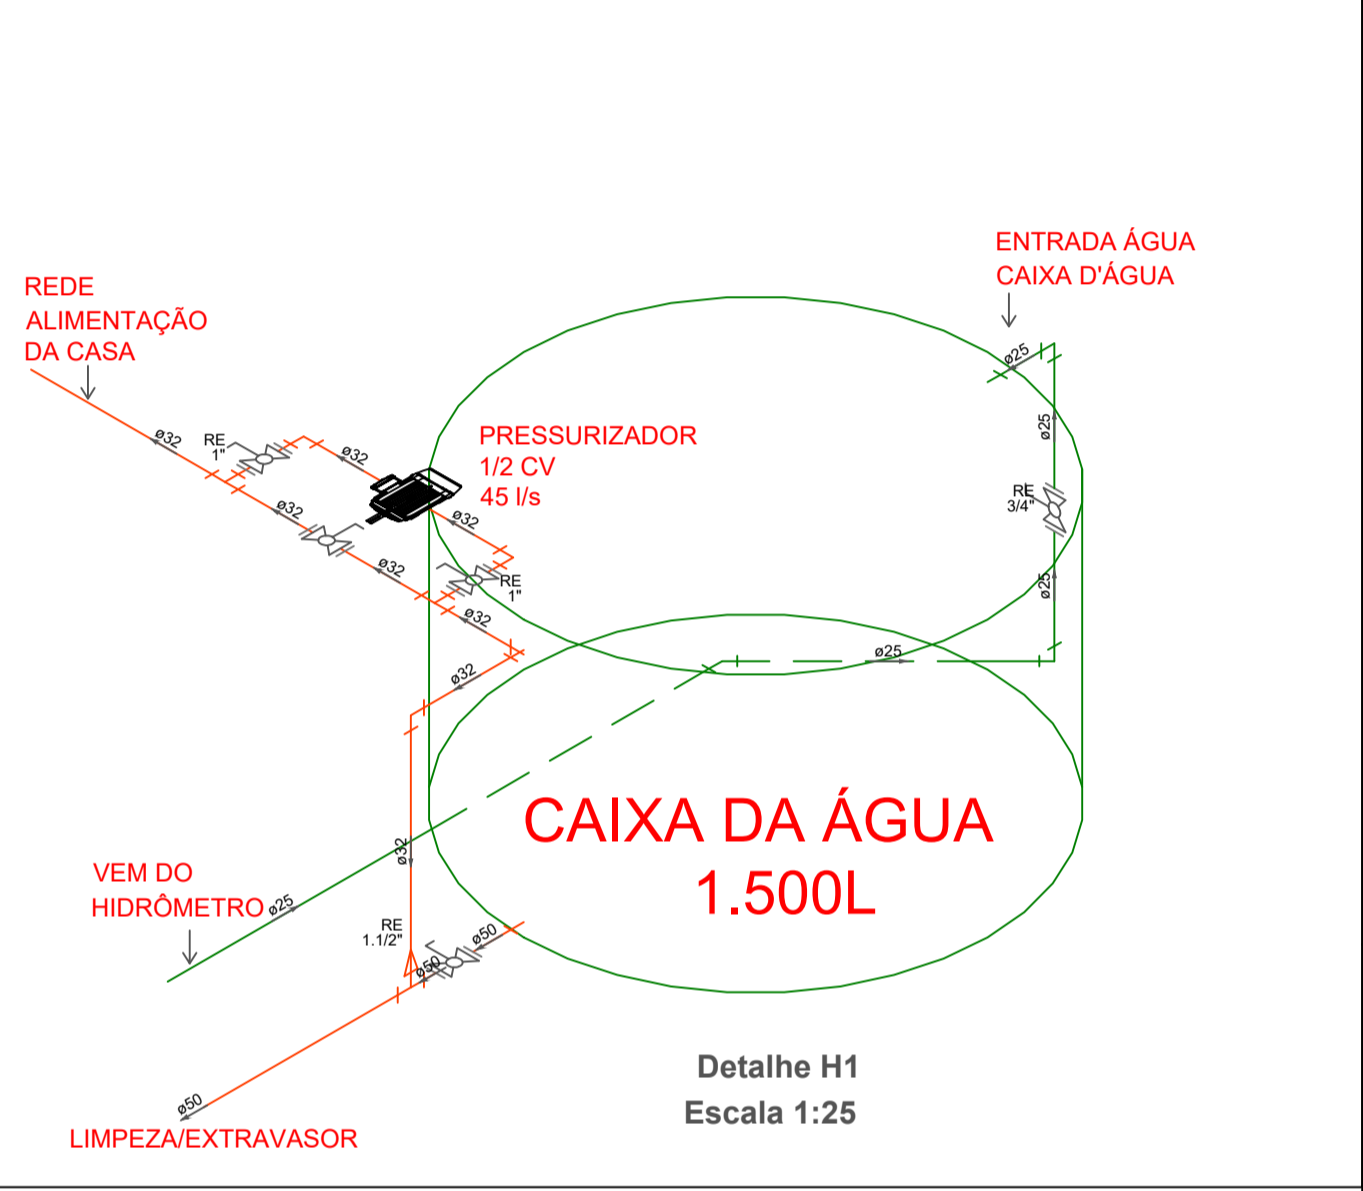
ENTRADA ÁGUA
CAIXA D'ÁGUA

REDE
ALIMENTAÇÃO
DA CASA

ø25

ø32

RE
1"

ø32

PRESSURIZADOR
1/2 CV
45 l/s

ø25

RE
3/4"

ø32

ø32

ø32

RE
1"

ø32

ø25

ø32

ø25

CAIXA DA ÁGUA
1.500L

ø32

VEM DO
HIDRÔMETRO

ø25

RE
1.1/2"

ø50

ø50

ø50

LIMPEZA/EXTRAVASOR

Detalhe H1
Escala 1:25